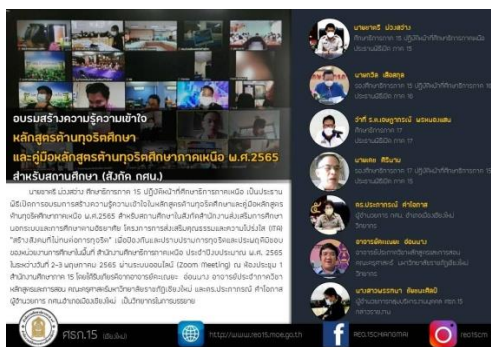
อบรมสร้างความรู้ความเข้าใจ
หลักสูตรต้านทุจริตศึกษา
และคู่มือหลักสูตรต้านทุจริตศึกษาภาคเหนือ พ.ศ.2565
สำหรับสถานศึกษา (สังกัด กศน.)

นายชาตรี ม่วงสว่าง ศึกษาธิการภาค 15 ปฏิบัติหน้าที่ศึกษาธิการภาคเหนือ เป็นประธานพิธีเปิดการอบรมการสร้างความรู้ความเข้าใจในหลักสูตรต้านทุจริตศึกษาและคู่มือหลักสูตรต้านทุจริตศึกษาภาคเหนือ พ.ศ.2565 สำหรับสถานศึกษาในสังกัดสำนักงานส่งเสริมการศึกษานอกระบบและการศึกษาตามอัธยาศัย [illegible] "สร้างสังคมที่ไม่ทนต่อการทุจริต" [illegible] พ.ศ. 2565 ในระหว่างวันที่ 2-3 พฤษภาคม 2565 ผ่านระบบออนไลน์ (Zoom Meeting) ณ ห้องประชุม 1 สำนักงานศึกษาธิการภาค 15 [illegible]

นายชาตรี ม่วงสว่าง
ศึกษาธิการภาค 15 ปฏิบัติหน้าที่ศึกษาธิการภาคเหนือ
ประธานพิธีเปิด การ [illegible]

นายทวีศ เสือสกุล
รองศึกษาธิการภาค 15 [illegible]
ประธานพิธีปิด วันที่ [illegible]

ว่าที่ ร.ต.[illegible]
ศึกษาธิการภาค 17
ประธานพิธีปิด วันที่ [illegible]

นายพิศณุ ศิริบาน
ศึกษาธิการภาค 17
ประธานพิธีปิด วันที่ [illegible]

ดร.ประภาพรรณ์ คำโสภาส
ผู้อำนวยการ กศน.จังหวัดเชียงใหม่
วิทยากร

อาจารย์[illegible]
อาจารย์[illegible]
วิทยากร

นางสาว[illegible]
ผู้อำนวยการ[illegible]
วิทยากร

ศธภ.15 (เชียงใหม่)
http://www.reo15.moe.go.th
REO.15CHIANGMAI
reo15cm